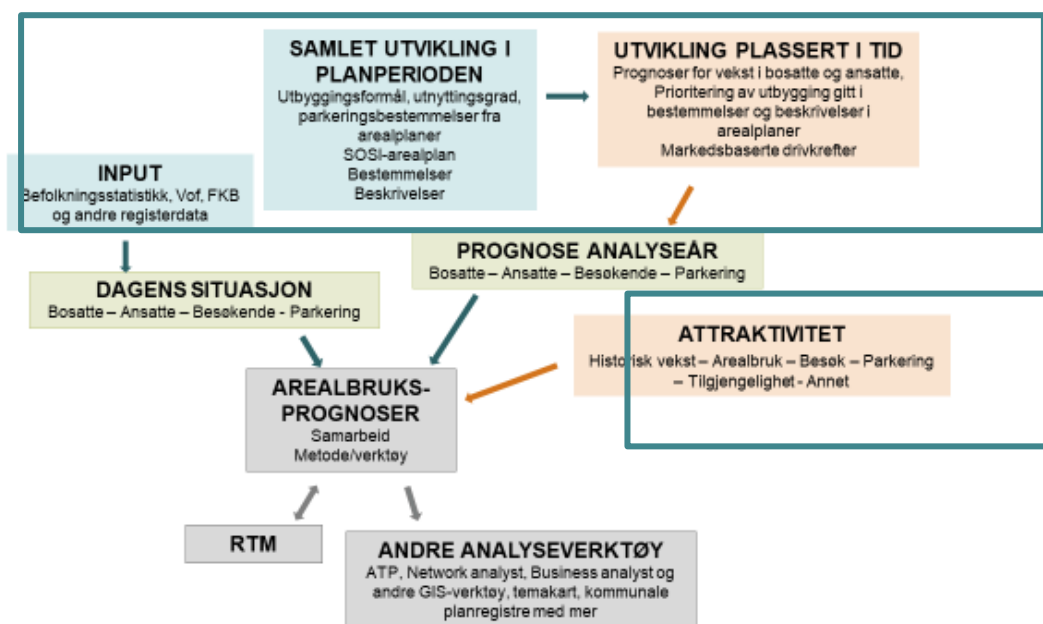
SAMLET UTVIKLING I PLANPERIODEN
Utbyggingsformål, utnyttingsgrad, parkeringsbestemmelser fra arealplaner
SOSI-arealplan
Bestemmelser
Beskrivelser

UTVIKLING PLASSERT I TID
Prognoser for vekst i bosatte og ansatte,
Prioritering av utbygging gitt i bestemmelser og beskrivelser i arealplaner
Markedsbaserte drivkrefter

INPUT
Befolkningsstatistikk, Vof, FKB og andre registerdata

PROGNOSE ANALYSEÅR
Bosatte – Ansatte – Besøkende – Parkering

DAGENS SITUASJON
Bosatte – Ansatte – Besøkende - Parkering

ATTRAKTIVITET
Historisk vekst – Arealbruk – Besøk – Parkering – Tilgjengelighet - Annet

AREALBRUKS-PROGNOSER
Samarbeid
Metode/verktøy

RTM

ANDRE ANALYSEVERKTØY
ATP, Network analyst, Business analyst og andre GIS-verktøy, temakart, kommunale planregistre med mer